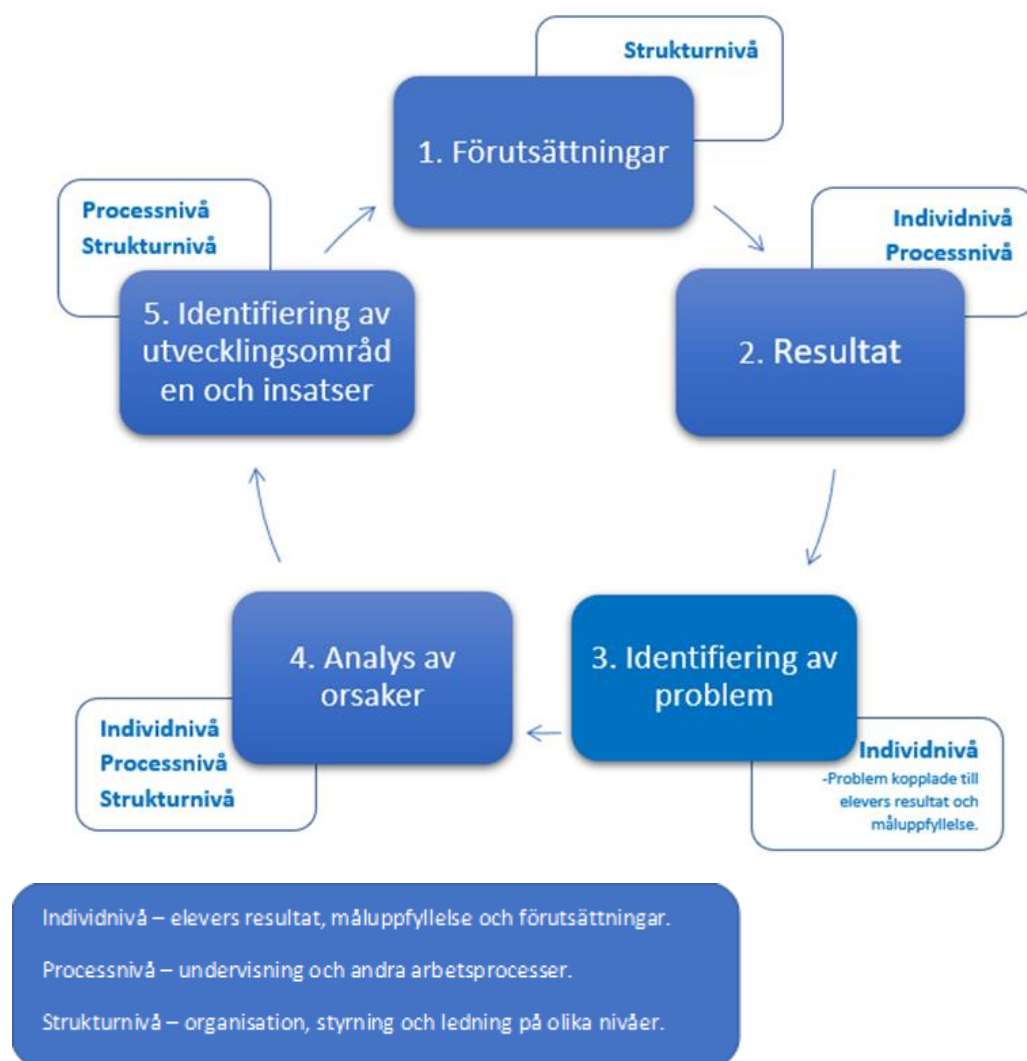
Strukturnivå

1. Förutsättningar

Individnivå
Processnivå

2. Resultat

3. Identifiering av problem

Individnivå
-Problem kopplade till elevers resultat och måluppfyllelse.

4. Analys av orsaker

Individnivå
Processnivå
Strukturnivå

5. Identifiering av utvecklingsområden och insatser

Processnivå
Strukturnivå

Individnivå – elevers resultat, måluppfyllelse och förutsättningar.

Processnivå – undervisning och andra arbetsprocesser.

Strukturnivå – organisation, styrning och ledning på olika nivåer.